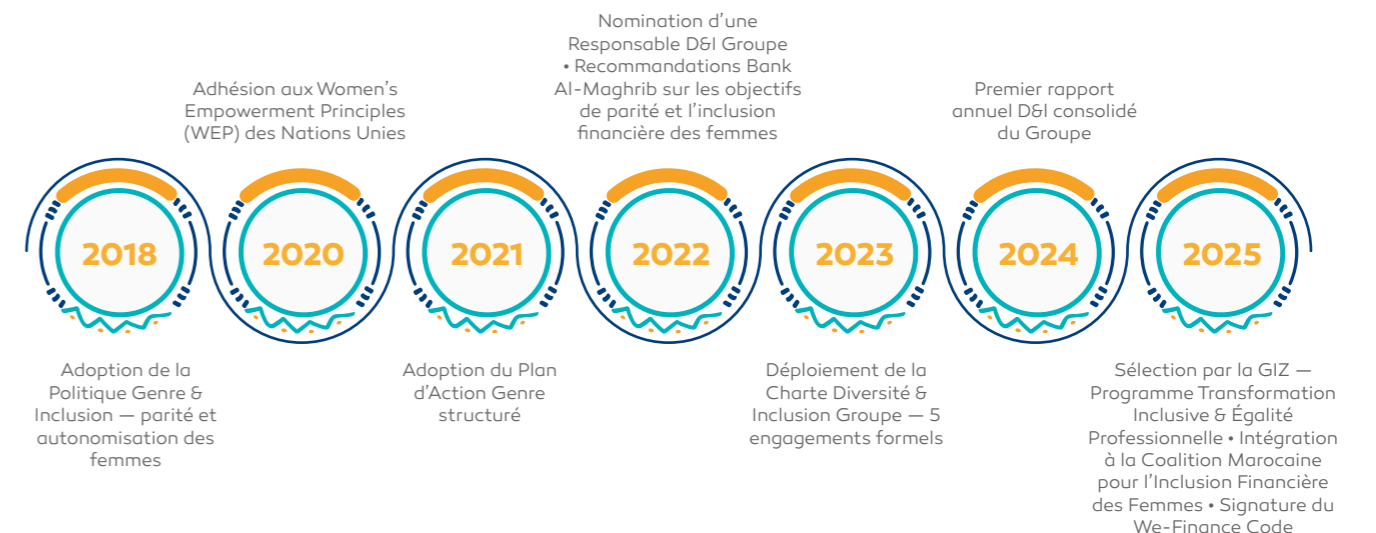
Nomination d'une Responsable D&I Groupe • Recommandations Bank Al-Maghrib sur les objectifs de parité et l'inclusion financière des femmes

Adhésion aux Women's Empowerment Principles (WEP) des Nations Unies

Premier rapport annuel D&I consolidé du Groupe

2018

2020

2021

2022

2023

2024

2025

Adoption de la Politique Genre & Inclusion — parité et autonomisation des femmes

Adoption du Plan d'Action Genre structuré

Déploiement de la Charte Diversité & Inclusion Groupe — 5 engagements formels

Sélection par la GIZ — Programme Transformation Inclusive & Égalité Professionnelle • Intégration à la Coalition Marocaine pour l'Inclusion Financière des Femmes • Signature du We-Finance Code